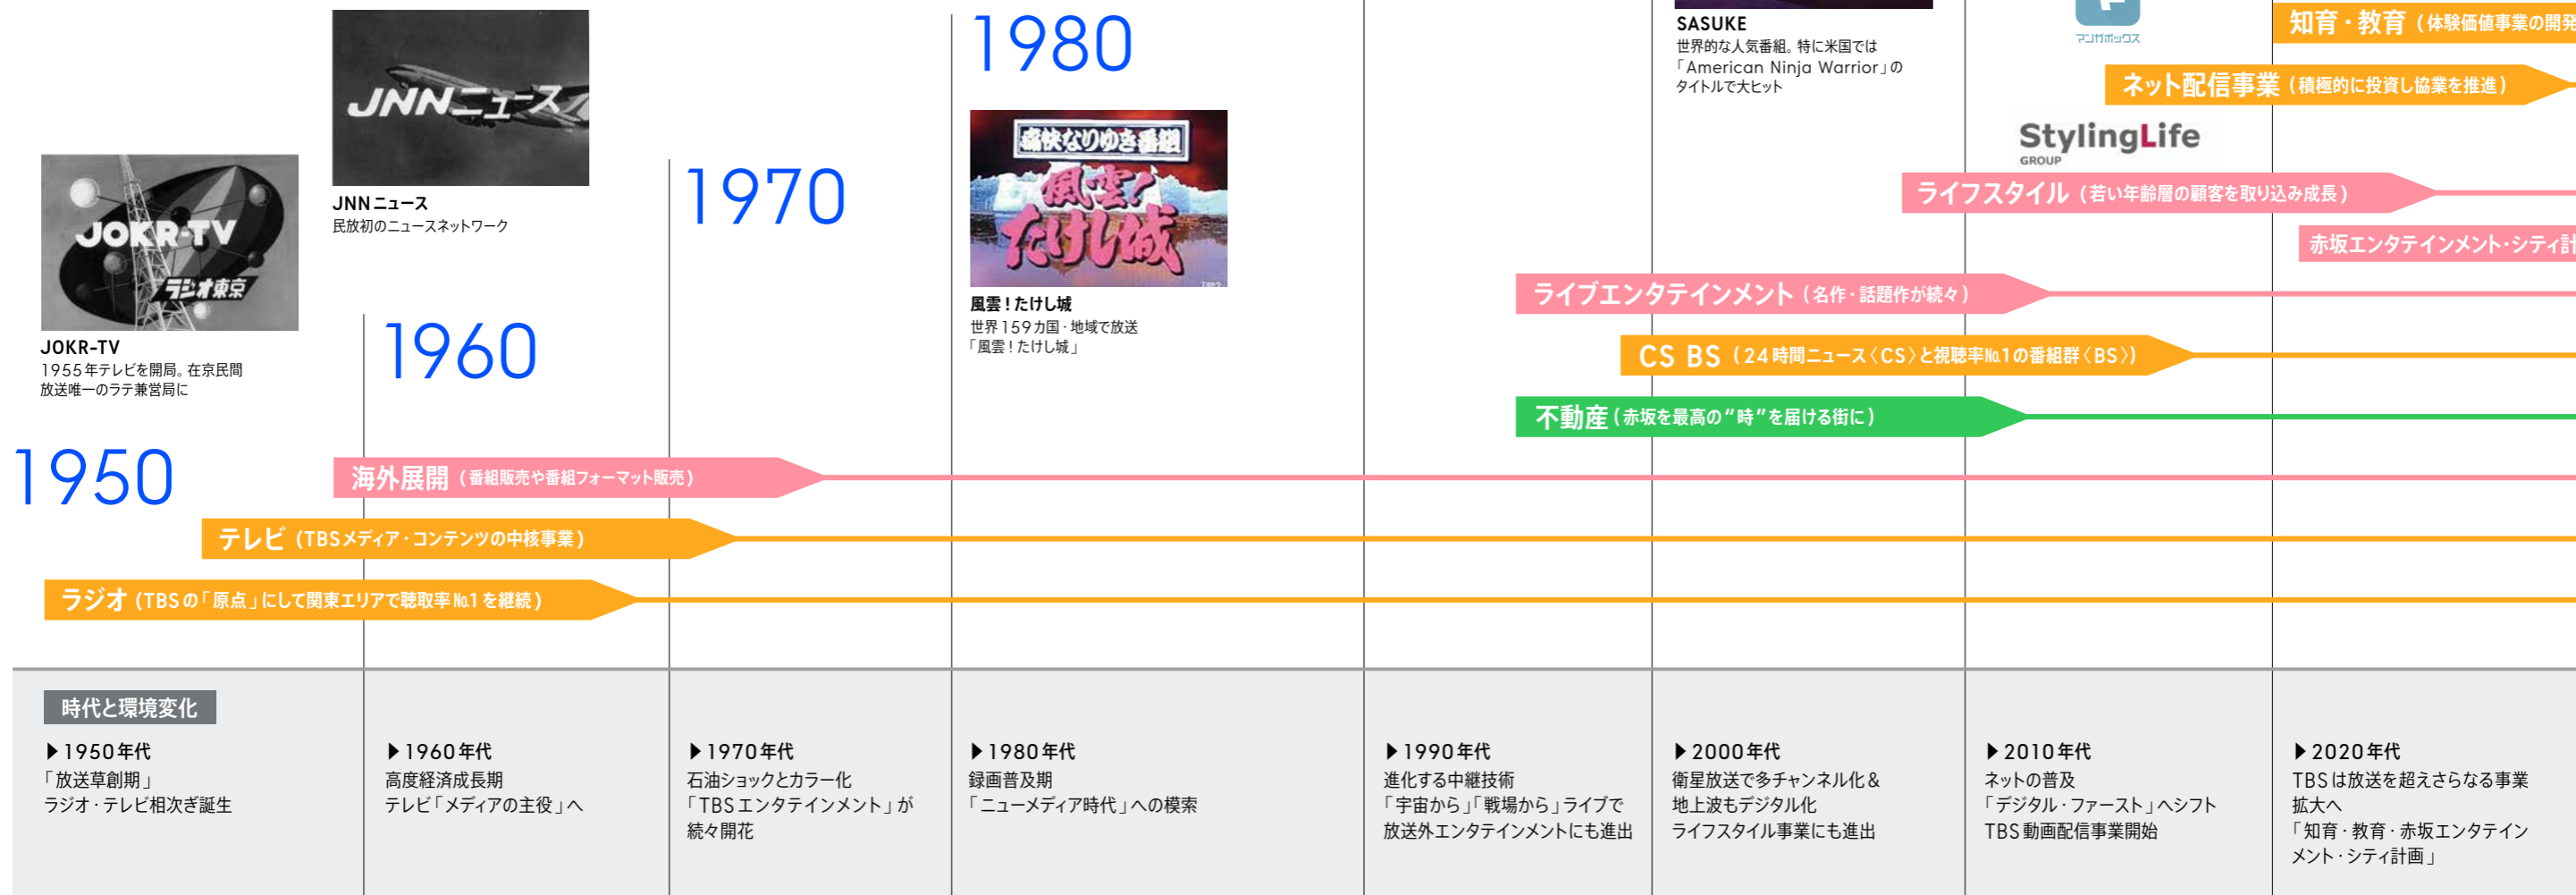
1950

JOKR-TV
ラジオ東京

JOKR-TV
1955年テレビを開局。在京民間放送唯一のラテ兼営局に

JNNニュース

JNNニュース
民放初のニュースネットワーク

1960

1970

1980

痛快なりゆき番組
風雲!たけし城

風雲!たけし城
世界159カ国・地域で放送「風雲!たけし城」

SASUKE
世界的な人気番組。特に米国では「American Ninja Warrior」のタイトルで大ヒット

マンガボックス

StylingLife GROUP

知育・教育（体験価値事業の開発

ネット配信事業（積極的に投資し協業を推進）

ライフスタイル（若い年齢層の顧客を取り込み成長）

赤坂エンタテインメント・シティ計

ライブエンタテインメント（名作・話題作が続々）

CS BS（24時間ニュース〈CS〉と視聴率No.1の番組群〈BS〉）

不動産（赤坂を最高の“時”を届ける街に）

海外展開（番組販売や番組フォーマット販売）

テレビ（TBSメディア・コンテンツの中核事業）

ラジオ（TBSの「原点」にして関東エリアで聴取率No.1を継続）

時代と環境変化

▶1950年代
「放送草創期」
ラジオ・テレビ相次ぎ誕生

▶1960年代
高度経済成長期
テレビ「メディアの主役」へ

▶1970年代
石油ショックとカラー化
「TBSエンタテインメント」が続々開花

▶1980年代
録画普及期
「ニューメディア時代」への模索

▶1990年代
進化する中継技術
「宇宙から」「戦場から」ライブで
放送外エンタテインメントにも進出

▶2000年代
衛星放送で多チャンネル化＆
地上波もデジタル化
ライフスタイル事業にも進出

▶2010年代
ネットの普及
「デジタル・ファースト」へシフト
TBS動画配信事業開始

▶2020年代
TBSは放送を超えさらなる事業拡大へ
「知育・教育・赤坂エンタテインメント・シティ計画」